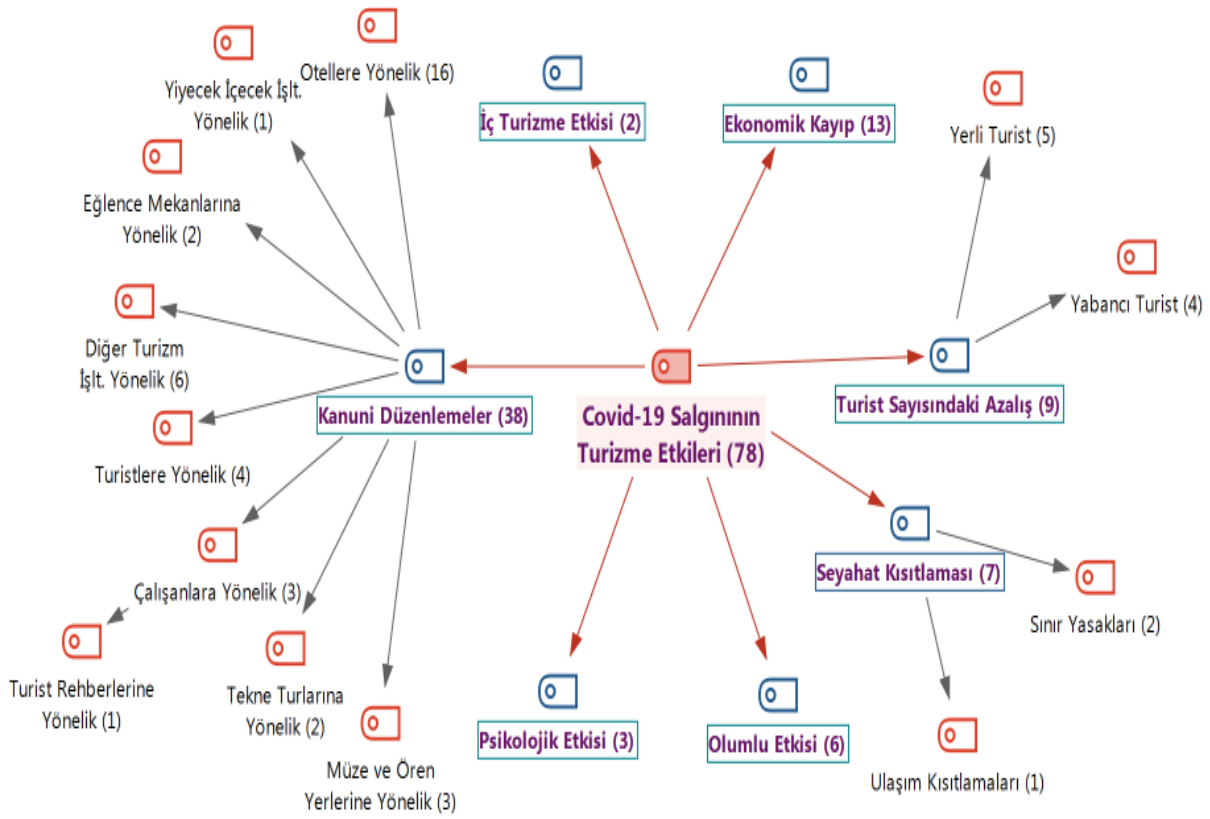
Covid-19 Salgınının Turizme Etkileri (78)

İç Turizme Etkisi (2)

Ekonomik Kayıp (13)

Turist Sayısındaki Azalış (9)

Yerli Turist (5)

Yabancı Turist (4)

Seyahat Kısıtlaması (7)

Sınır Yasakları (2)

Ulaşım Kısıtlamaları (1)

Olumlu Etkisi (6)

Psikolojik Etkisi (3)

Kanuni Düzenlemeler (38)

Otellere Yönelik (16)

Yiyecek İçecek İşlt. Yönelik (1)

Eğlence Mekanlarına Yönelik (2)

Diğer Turizm İşlt. Yönelik (6)

Turistlere Yönelik (4)

Çalışanlara Yönelik (3)

Turist Rehberlerine Yönelik (1)

Tekne Turlarına Yönelik (2)

Müze ve Ören Yerlerine Yönelik (3)